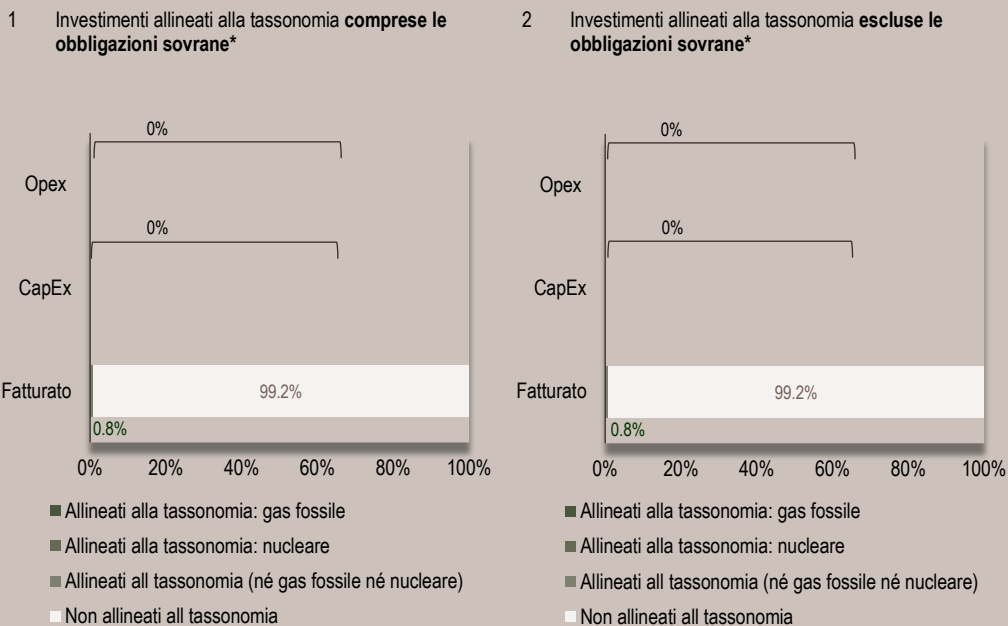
1 Investimenti allineati alla tassonomia **comprese le obbligazioni sovrane***

0%

Opex

0%

CapEx

Fatturato

99.2%

0.8%

0% 20% 40% 60% 80% 100%

Allineati alla tassonomia: gas fossile

Allineati alla tassonomia: nucleare

Allineati all tassonomia (né gas fossile né nucleare)

Non allineati all tassonomia

2 Investimenti allineati alla tassonomia **escluse le obbligazioni sovrane***

0%

Opex

0%

CapEx

Fatturato

99.2%

0.8%

0% 20% 40% 60% 80% 100%

Allineati alla tassonomia: gas fossile

Allineati alla tassonomia: nucleare

Allineati all tassonomia (né gas fossile né nucleare)

Non allineati all tassonomia